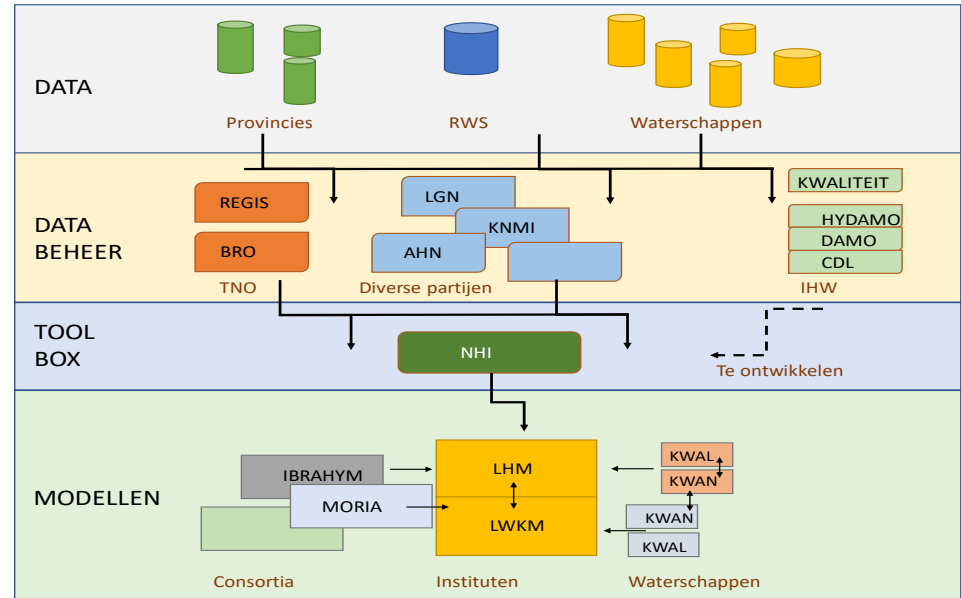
DATA

Provincies

RWS

Waterschappen

DATA BEHEER

REGIS

BRO

TNO

LGN

KNMI

AHN

Diverse partijen

KWALITEIT

HYDAMO

DAMO

CDL

IHW

TOOL BOX

NHI

Te ontwikkelen

MODELLEN

IBRAHYM

MORIA

Consortia

LHM

LWKM

Instituten

KWAL

KWAN

KWAN

KWAL

Waterschappen